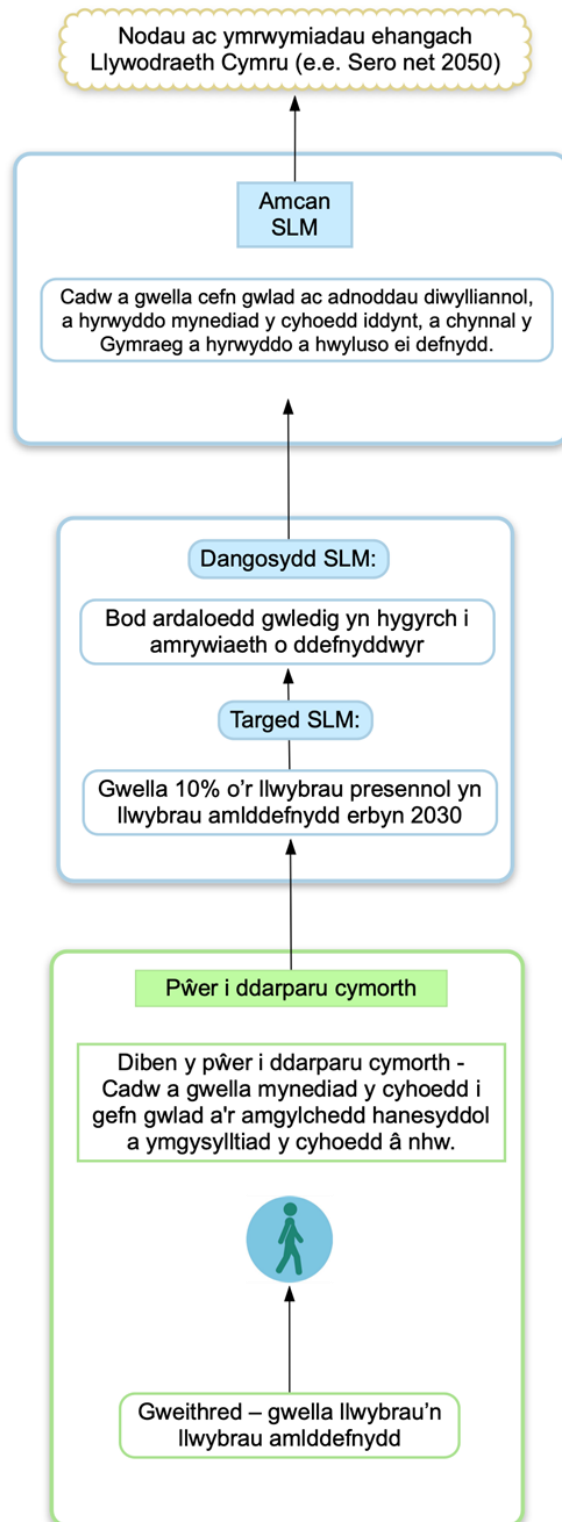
Nodau ac ymrwymiadau ehangach Llywodraeth Cymru (e.e. Sero net 2050)

Amcan SLM

Cadw a gwella cefn gwlad ac adnoddau diwylliannol, a hyrwyddo mynediad y cyhoedd iddynt, a chynnal y Gymraeg a hyrwyddo a hwyluso ei defnydd.

Dangosydd SLM:

Bod ardaloedd gwledig yn hygyrch i amrywiaeth o ddefnyddwyr

Targed SLM:

Gwella 10% o'r llwybrau presennol yn llwybrau amlddefnydd erbyn 2030

Pŵer i ddarparu cymorth

Diben y pŵer i ddarparu cymorth - Cadw a gwella mynediad y cyhoedd i gefn gwlad a'r amgylchedd hanesyddol a ymgysylltiad y cyhoedd â nhw.

Gweithred – gwella llwybrau'n llwybrau amlddefnydd